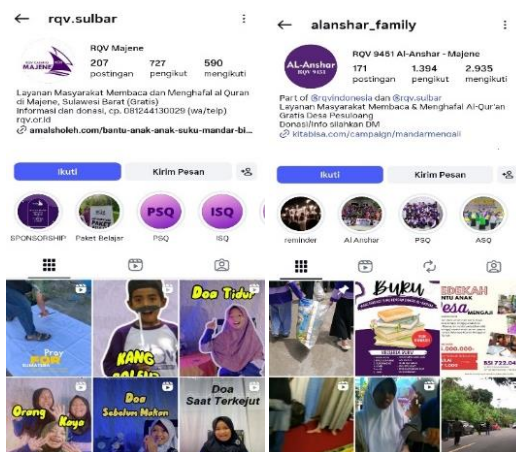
← rqv.sulbar

RQV Majene
207 postingan
727 pengikut
590 mengikuti

Layanan Masyarakat Membaca dan Menghafal al Quran di Majene, Sulawesi Barat (Gratis)
Informasi dan donasi, cp. 081244130029 (wa/telp)
rqv.or.id
amalsholeh.com/bantu-anak-anak-suku-mandar-bi...

Ikuti
Kirim Pesan

SPONSORSHIP
Paket Belajar
PSQ
ISQ

Doa Tidur
KANG
Orang Kaya
Doa Sebelum Makan
Doa Saat Terkejut

← alanshar_family

AL-Anshar
RQV 9451
RQV 9451 Al-Anshar - Majene
171 postingan
1.394 pengikut
2.935 mengikuti

Part of @rqvindonesia dan @rqv.sulbar
Layanan Masyarakat Membaca & Menghafal Al-Qur'an Gratis Desa Pesuloang
Donasi/Info silahkan DM
kitabisa.com/campaign/mandarmengaji

Ikuti
Kirim Pesan

reminder
Al Anshar
PSQ
ASQ

Buku
SEDEKAH
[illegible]